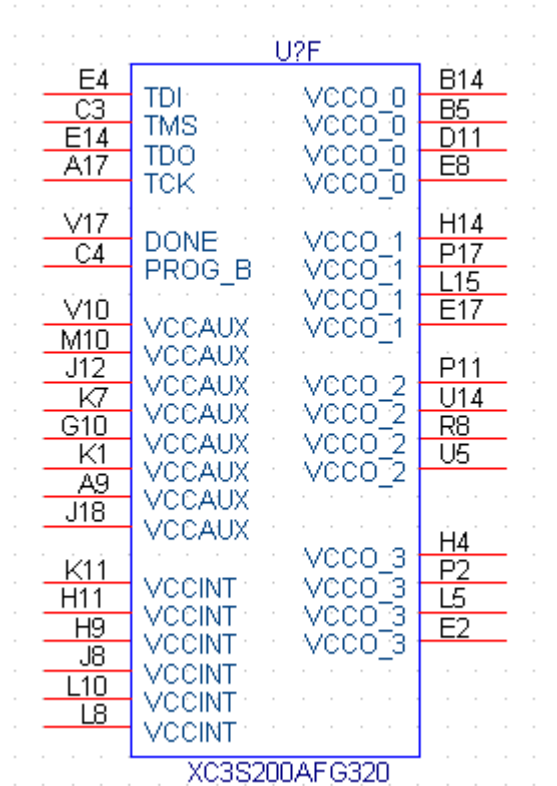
U?F

E4 TDI
C3 TMS
E14 TDO
A17 TCK

V17 DONE
C4 PROG_B

V10 VCCAUX
M10 VCCAUX
J12 VCCAUX
K7 VCCAUX
G10 VCCAUX
K1 VCCAUX
A9 VCCAUX
J18 VCCAUX

K11 VCCINT
H11 VCCINT
H9 VCCINT
J8 VCCINT
L10 VCCINT
L8 VCCINT

VCCO_0 B14
VCCO_0 B5
VCCO_0 D11
VCCO_0 E8

VCCO_1 H14
VCCO_1 P17
VCCO_1 L15
VCCO_1 E17

VCCO_2 P11
VCCO_2 U14
VCCO_2 R8
VCCO_2 U5

VCCO_3 H4
VCCO_3 P2
VCCO_3 L5
VCCO_3 E2

XC3S200AFG320